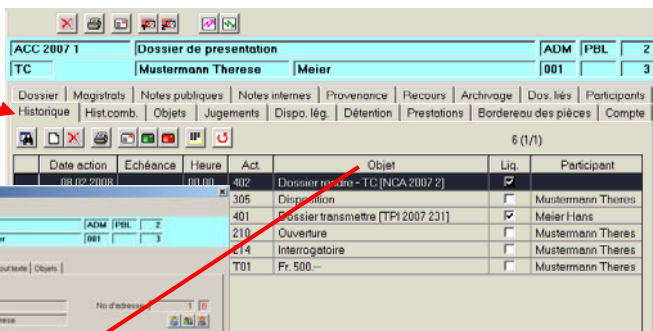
ACC 2007 1 | Dossier de presentation | ADM | PBL | 2
TC | Mustermann Therese | Meier | 001 | 3

Dossier | Magistrats | Notes publiques | Notes internes | Provenance | Recours | Archivage | Dos. liés | Participants
Historique | Hist.comb. | Objets | Jugements | Dispo. lég. | Détention | Prestations | Bordereau des pièces | Compte

6 (1/1)

| Date action | Echéance | Heure | Act. | Objet | Liq. | Participant |
|---|---|---|---|---|---|---|
| 08.02.2008 | | 00:00 | 402 | Dossier rendu - TC [NCA 2007 2] | ☑ | |
| | | | 305 | Disposition | ☐ | Mustermann Theres |
| | | | 401 | Dossier transmettre [TPI 2007 231] | ☑ | Meier Hans |
| | | | 210 | Ouverture | ☐ | Mustermann Theres |
| | | | 214 | Interrogatoire | ☐ | Mustermann Theres |
| | | | T01 | Fr. 500.-- | ☐ | Mustermann Theres |

305
ADM | PBL | 2
er | 001 | 3
out texte | Objets
No d'adresse | 1
rese